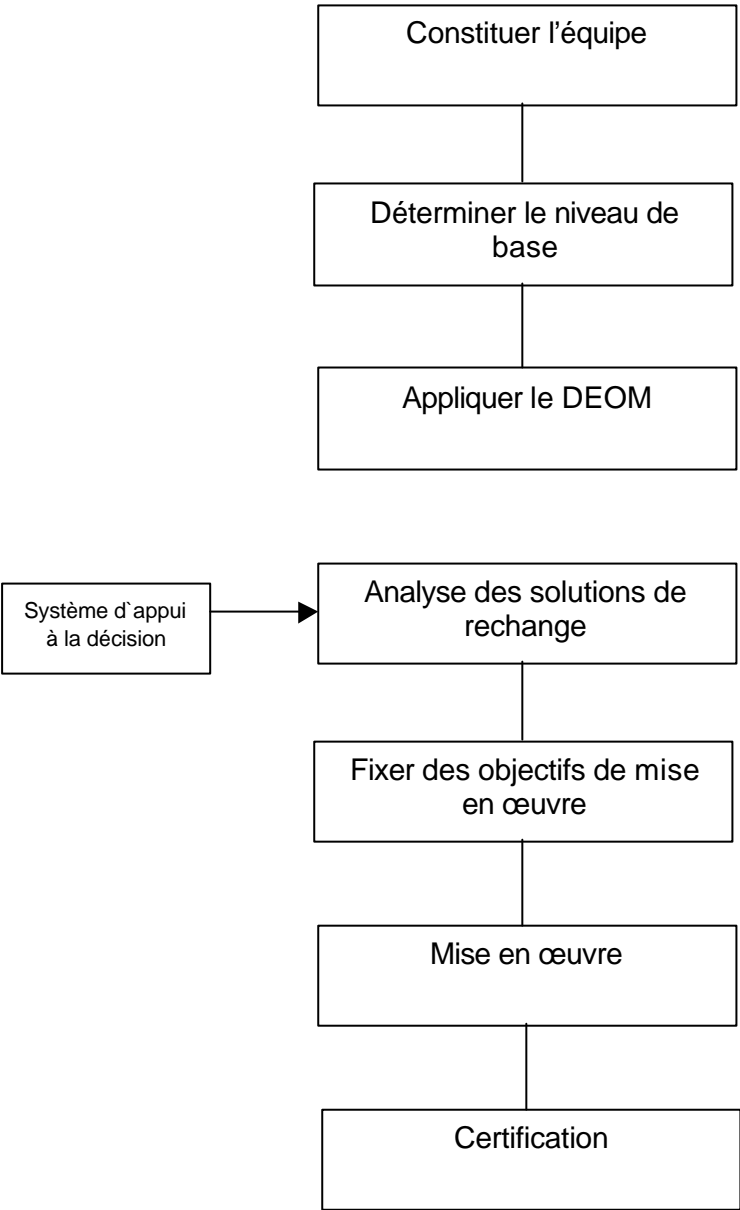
Constituer l'équipe

Déterminer le niveau de base

Appliquer le DEOM

Système d`appui à la décision

Analyse des solutions de rechange

Fixer des objectifs de mise en œuvre

Mise en œuvre

Certification